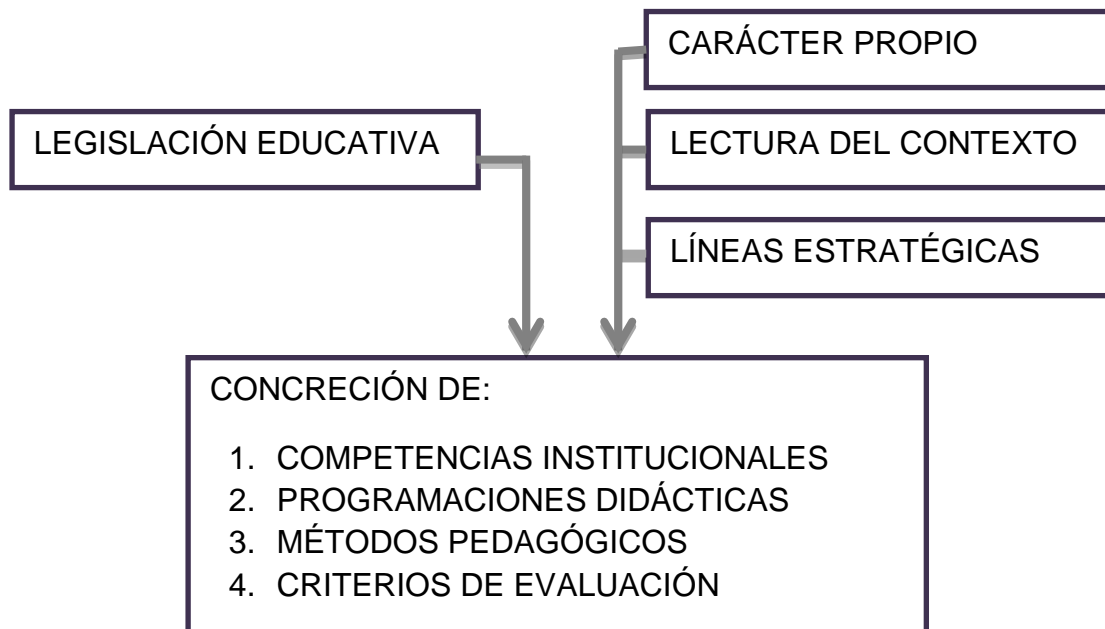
CARÁCTER PROPIO

LEGISLACIÓN EDUCATIVA

LECTURA DEL CONTEXTO

LÍNEAS ESTRATÉGICAS

CONCRECIÓN DE:

1. COMPETENCIAS INSTITUCIONALES
2. PROGRAMACIONES DIDÁCTICAS
3. MÉTODOS PEDAGÓGICOS
4. CRITERIOS DE EVALUACIÓN